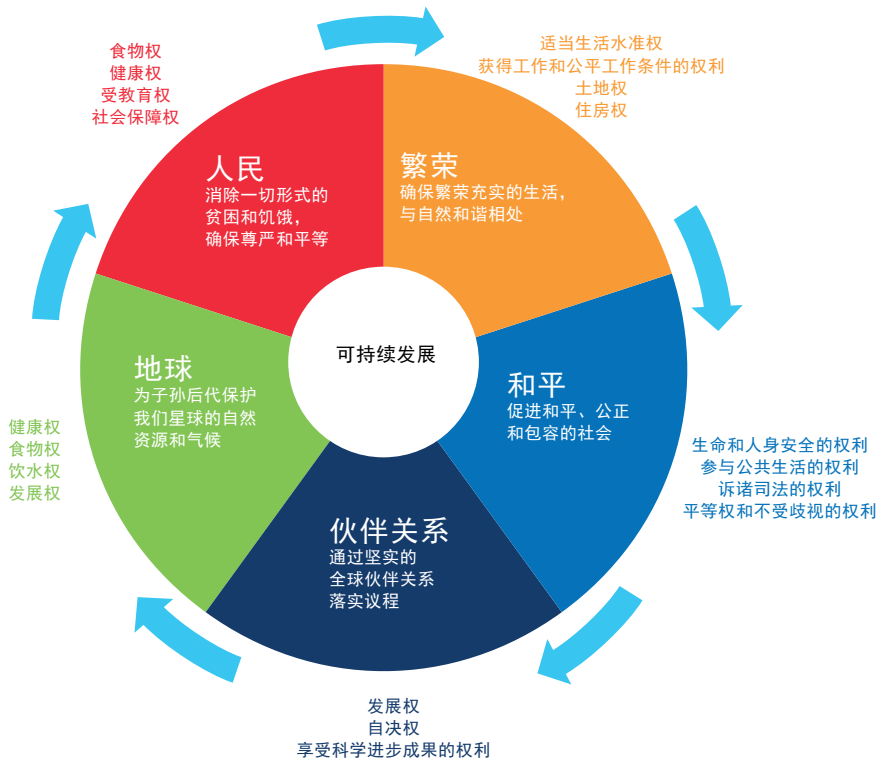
食物权
健康权
受教育权
社会保障权

适当生活水准权
获得工作和公平工作条件的权利
土地权
住房权

人民
消除一切形式的贫困和饥饿，确保尊严和平等

繁荣
确保繁荣充实的生活，与自然和谐相处

可持续发展

地球
为子孙后代保护我们星球的自然资源和气候

和平
促进和平、公正和包容的社会

伙伴关系
通过坚实的全球伙伴关系落实议程

健康权
食物权
饮水权
发展权

生命和人身安全的权利
参与公共生活的权利
诉诸司法的权利
平等权和不受歧视的权利

发展权
自决权
享受科学进步成果的权利